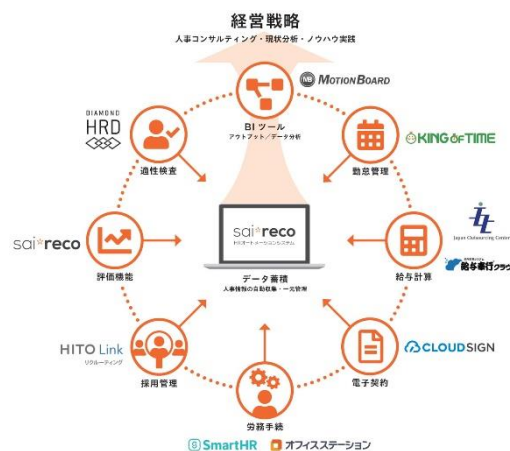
経営戦略
人事コンサルティング・現状分析・ノウハウ実践

MOTION BOARD

BIツール
アウトプット／データ分析

DIAMOND
HRD

適性検査

KING OF TIME

勤怠管理

sai*reco

sai*reco
トリガートータルシステム

評価機能

Japan Outsourcing Center

給与計算

給与奉行クラウド

データ蓄積
人事情報の自動収集・一元管理

HITO Link
リクルーティング

採用管理

CLOUDSIGN

電子契約

労務手続

SmartHR
オフィスステーション